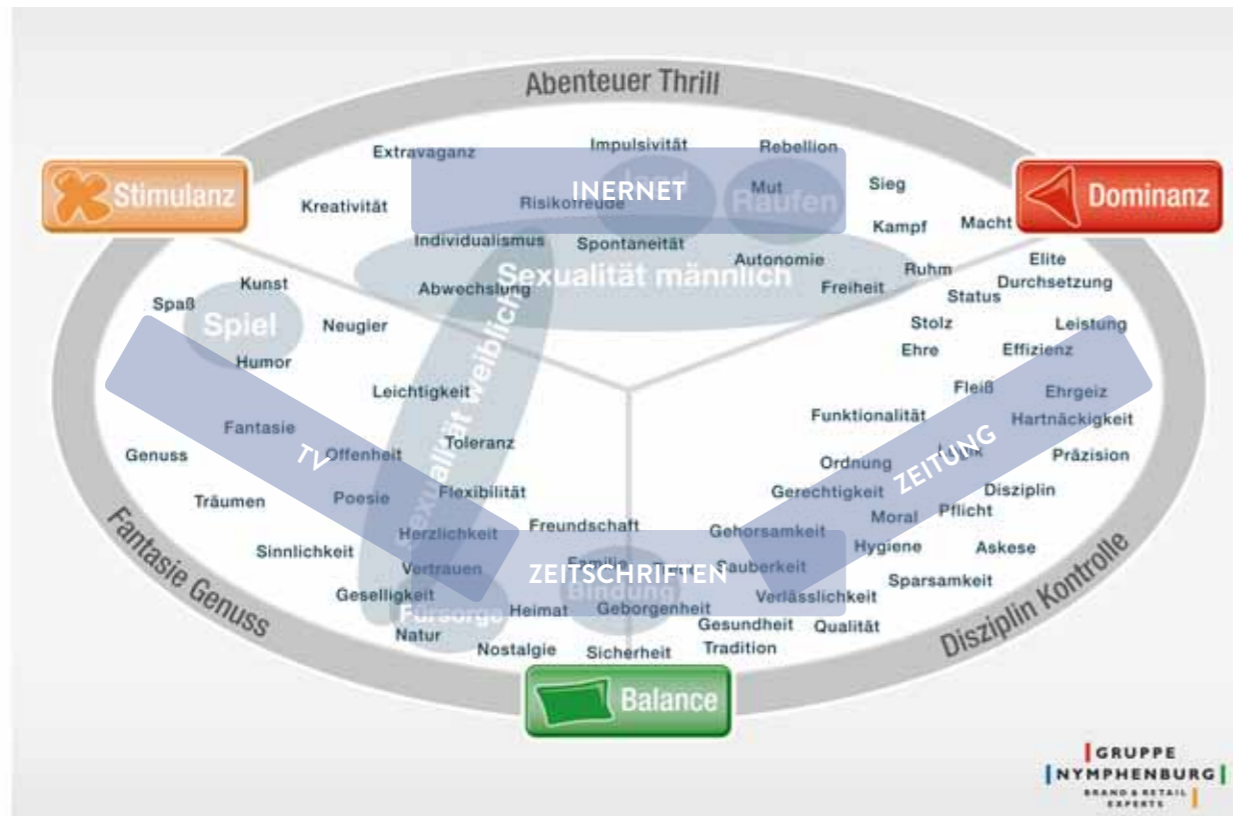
Abenteuer Thrill

Stimulanz

Dominanz

Balance

Fantasie Genuss

Disziplin Kontrolle

INERNET

TV

ZEITUNG

ZEITSCHRIFTEN

Extravaganz
Impulsivität
Rebellion
Lead
Mut
Raufen
Sieg
Kreativität
Risikofreude
Kampf
Macht
Individualismus
Spontaneität
Autonomie
Elite
Sexualität männlich
Ruhm
Durchsetzung
Kunst
Abwechslung
Freiheit
Status
Spaß
Spiel
Neugier
Stolz
Leistung
Humor
Sexualität weiblich
Ehre
Effizienz
Leichtigkeit
Fleiß
Ehrgeiz
Fantasie
Funktionalität
Hartnäckigkeit
Genuss
Offenheit
Toleranz
Logik
Ordnung
Präzision
Träumen
Poesie
Flexibilität
Gerechtigkeit
Disziplin
Herzlichkeit
Freundschaft
Gehorsamkeit
Moral
Pflicht
Sinnlichkeit
Vertrauen
Familie
Sauberkeit
Hygiene
Askese
Geselligkeit
Bindung
Verlässlichkeit
Sparsamkeit
Fürsorge
Heimat
Geborgenheit
Natur
Gesundheit
Qualität
Nostalgie
Sicherheit
Tradition

GRUPPE
NYMPHENBURG
BRAND & RETAIL EXPERTS